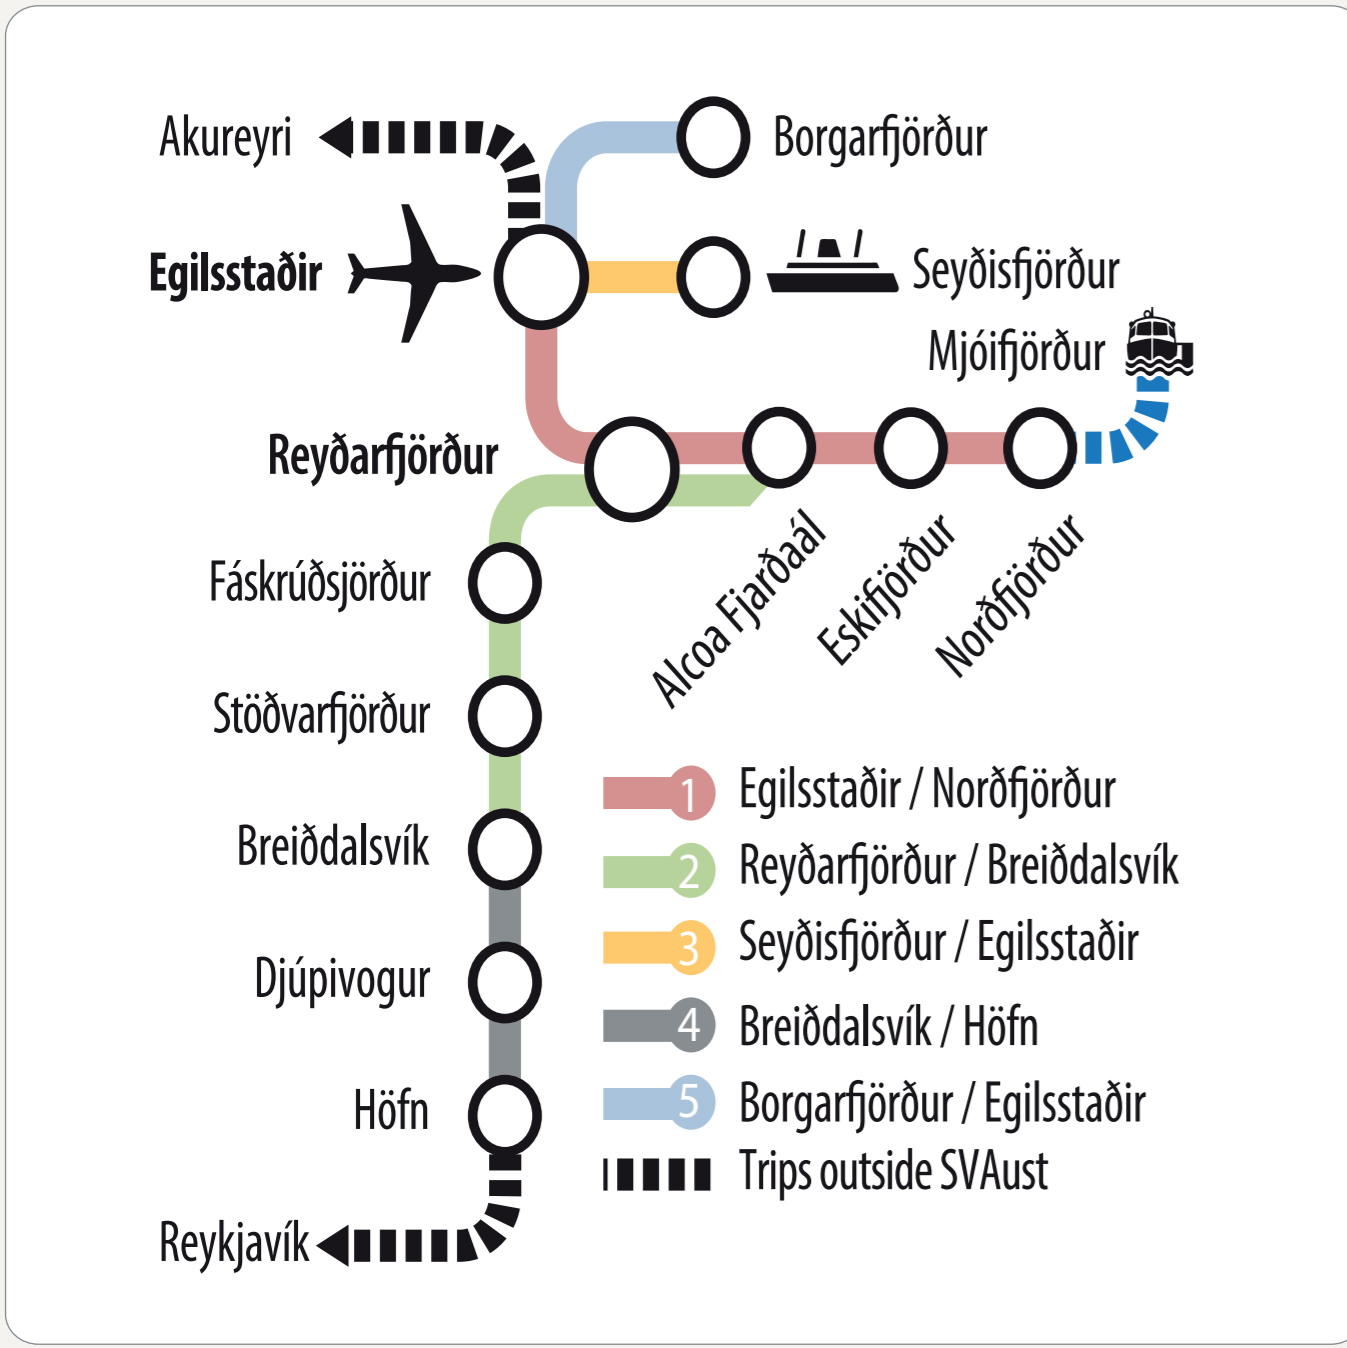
Akureyri
Borgarfjörður
Egilsstaðir
Seyðisfjörður
Mjóifjörður
Reyðarfjörður
Fáskrúðsjörður
Alcoa Fjarðaál
Eskifjörður
Norðfjörður
Stöðvarfjörður
Breiðdalsvík
Djúpivogur
Höfn
Reykjavík

1 Egilsstaðir / Norðfjörður
2 Reyðarfjörður / Breiðdalsvík
3 Seyðisfjörður / Egilsstaðir
4 Breiðdalsvík / Höfn
5 Borgarfjörður / Egilsstaðir
Trips outside SVAust